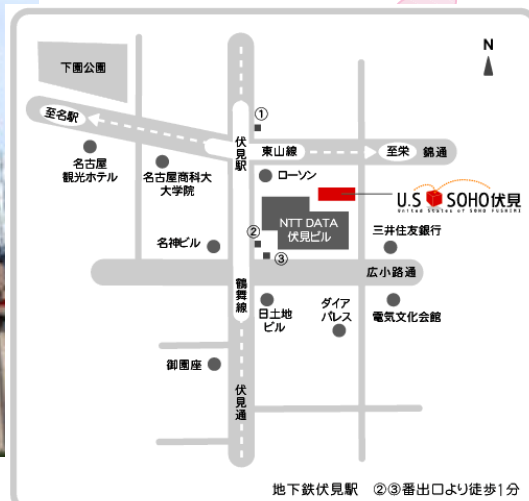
N

下園公園

至名駅

①

伏見駅

東山線

至栄

錦通

名古屋観光ホテル

名古屋商科大大学院

ローソン

U.S SOHO伏見

United States of SOHO FUSHIMI

NTT DATA伏見ビル

三井住友銀行

②

③

名神ビル

広小路通

鶴舞線

日土地ビル

ダイアパレス

電気文化会館

御園座

伏見通

地下鉄伏見駅　②③番出口より徒歩1分